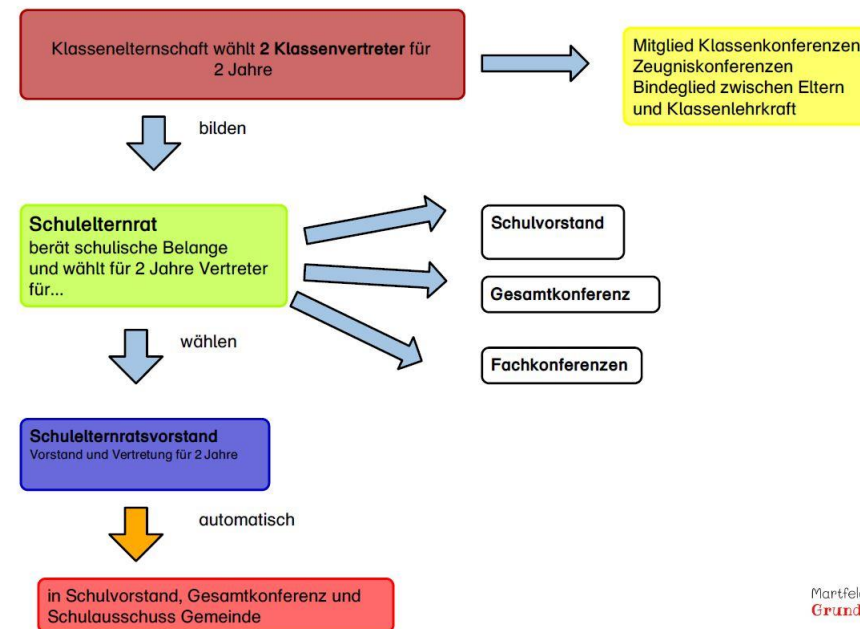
Klassenelternschaft wählt **2 Klassenvertreter** für 2 Jahre

Mitglied Klassenkonferenzen
Zeugniskonferenzen
Bindeglied zwischen Eltern und Klassenlehrkraft

bilden

**Schulelternrat**
berät schulische Belange und wählt für 2 Jahre Vertreter für...

Schulvorstand

Gesamtkonferenz

Fachkonferenzen

wählen

**Schulelternratsvorstand**
Vorstand und Vertretung für 2 Jahre

automatisch

in Schulvorstand, Gesamtkonferenz und Schulausschuss Gemeinde

Martfel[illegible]
Grund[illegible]